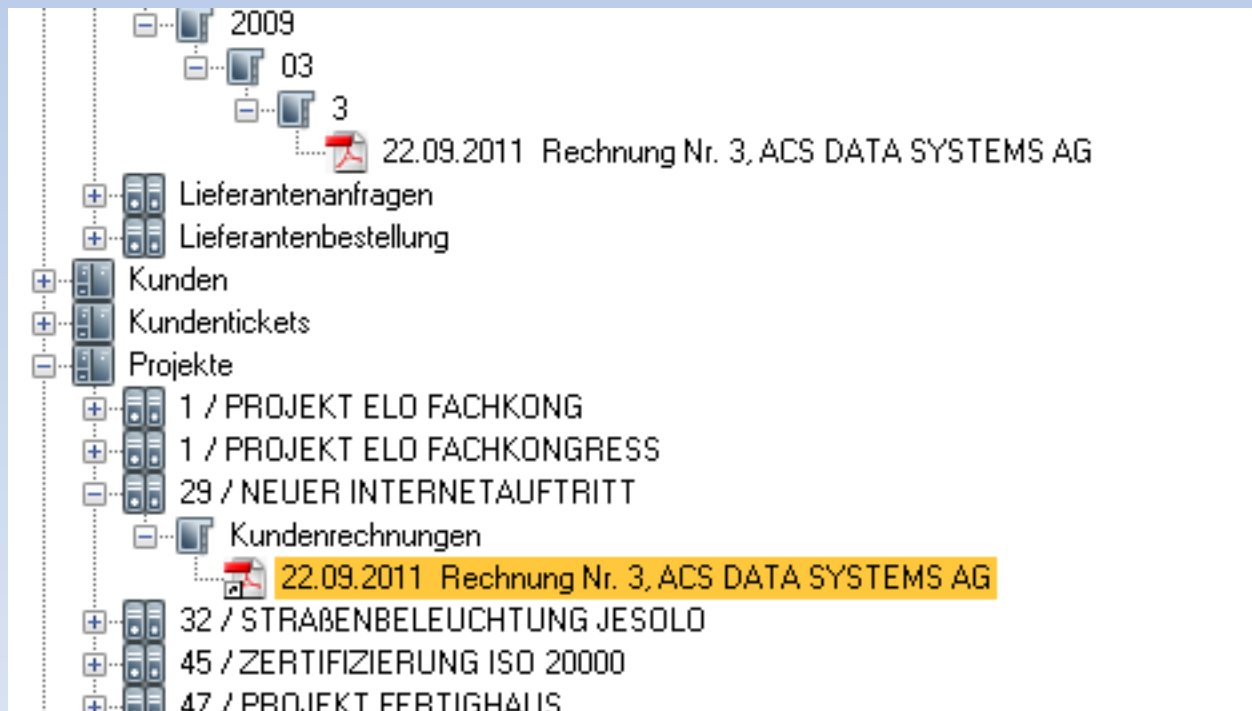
2009
03
3
22.09.2011 Rechnung Nr. 3, ACS DATA SYSTEMS AG
Lieferantenanfragen
Lieferantenbestellung
Kunden
Kundentickets
Projekte
1 / PROJEKT ELO FACHKONG
1 / PROJEKT ELO FACHKONGRESS
29 / NEUER INTERNETAUFTRITT
Kundenrechnungen
22.09.2011 Rechnung Nr. 3, ACS DATA SYSTEMS AG
32 / STRAßENBELEUCHTUNG JESOLO
45 / ZERTIFIZIERUNG ISO 20000
47 / PROJEKT FERTIGHAUS